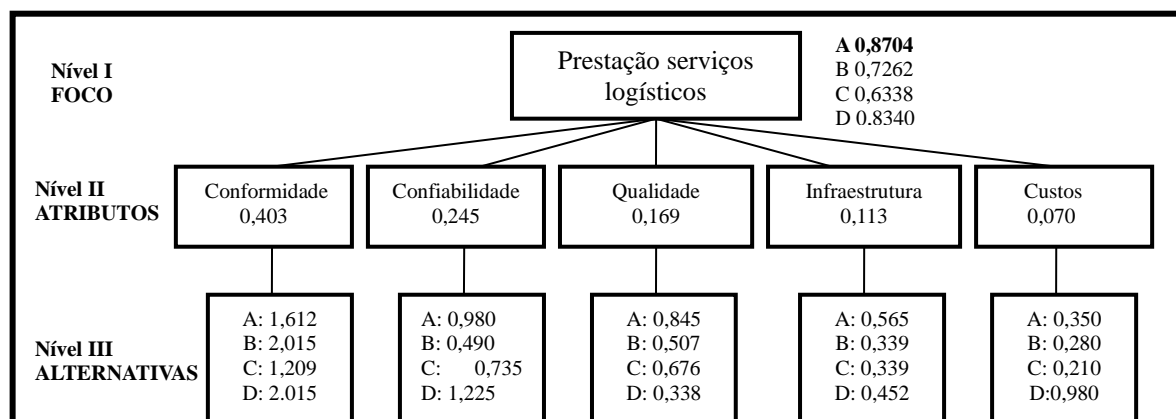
Nível I
FOCO

Prestação serviços logísticos

A 0,8704
B 0,7262
C 0,6338
D 0.8340

Nível II
ATRIBUTOS

Conformidade
0,403

Confiabilidade
0,245

Qualidade
0,169

Infraestrutura
0,113

Custos
0,070

Nível III
ALTERNATIVAS

A: 1,612
B: 2,015
C: 1,209
D: 2.015

A: 0,980
B: 0,490
C: 0,735
D: 1,225

A: 0,845
B: 0,507
C: 0,676
D: 0,338

A: 0,565
B: 0,339
C: 0,339
D: 0,452

A: 0,350
B: 0,280
C: 0,210
D:0,980